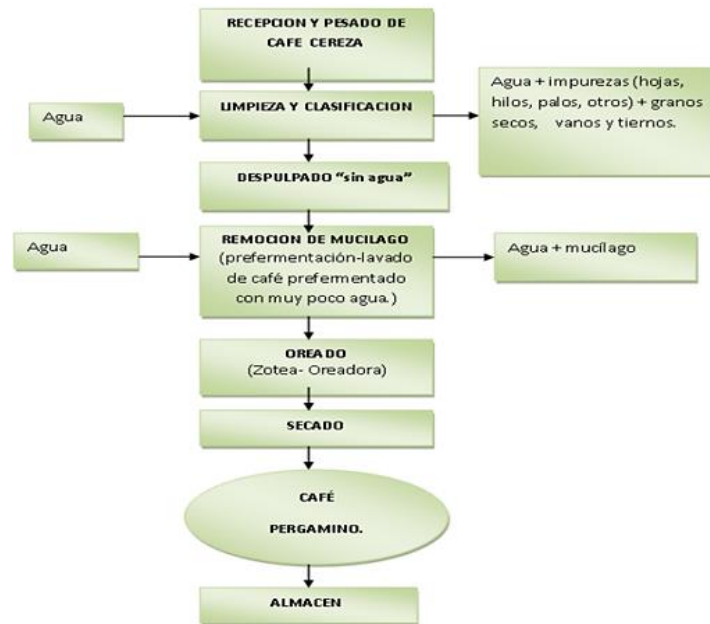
RECEPCION Y PESADO DE CAFE CEREZA

Agua

LIMPIEZA Y CLASIFICACION

Agua + impurezas (hojas, hilos, palos, otros) + granos secos, vanos y tiernos.

DESPULPADO "sin agua"

Agua

REMOCION DE MUCILAGO (prefermentación-lavado de café prefermentado con muy poco agua.)

Agua + mucílago

OREADO (Zotea- Oreadora)

SECADO

CAFÉ PERGAMINO.

ALMACEN